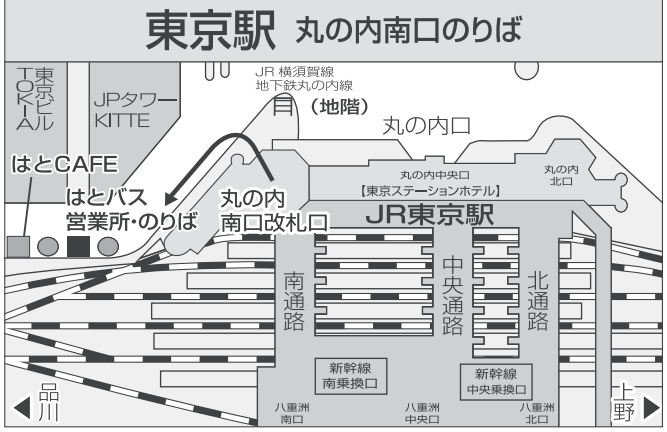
東京駅 丸の内南口のりば

東京ビル TOKIA

JPタワー KITTE

JR 横須賀線
地下鉄丸の内線

(地階)

丸の内口

はとCAFE

はとバス
営業所・のりば

丸の内
南口改札口

丸の内中央口

丸の内
北口

【東京ステーションホテル】

JR東京駅

南通路

中央通路

北通路

新幹線
南乗換口

新幹線
中央乗換口

八重洲
南口

八重洲
中央口

八重洲
北口

品川

上野